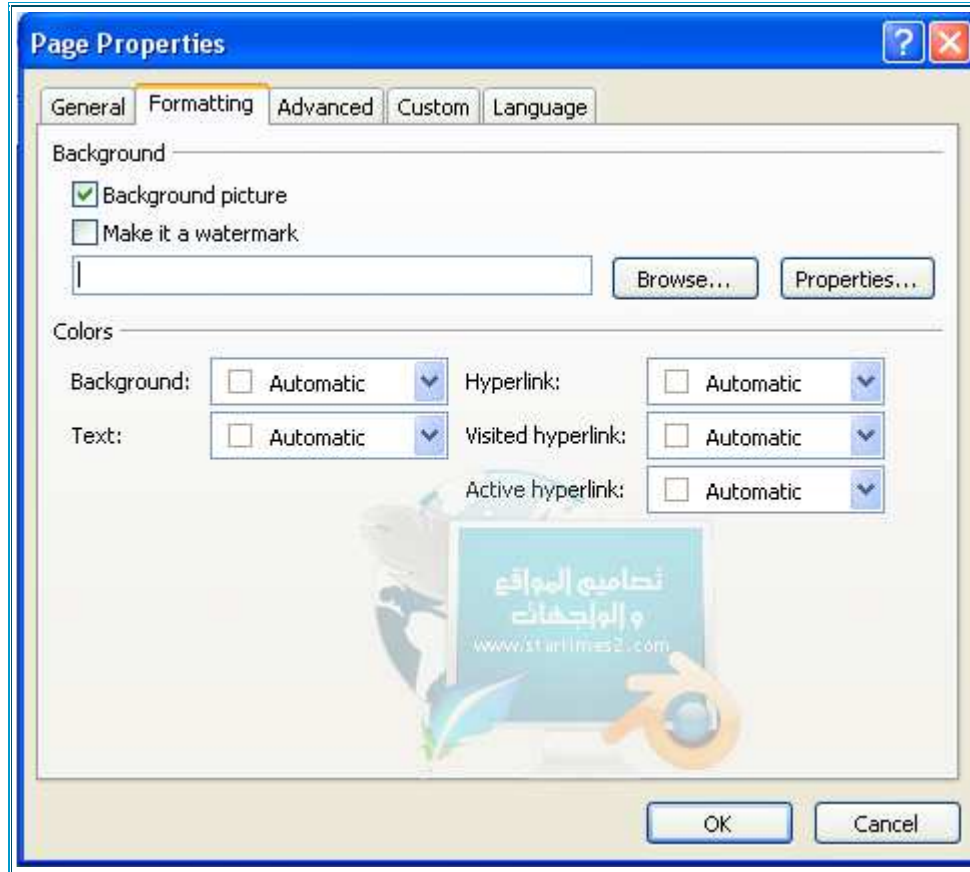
Page Properties

General | Formatting | Advanced | Custom | Language

Background

Background picture

Make it a watermark

Browse...

Properties...

Colors

Background: Automatic

Text: Automatic

Hyperlink: Automatic

Visited hyperlink: Automatic

Active hyperlink: Automatic

تصاميم المواقع
و الواجهات
www.startimes2.com

OK

Cancel